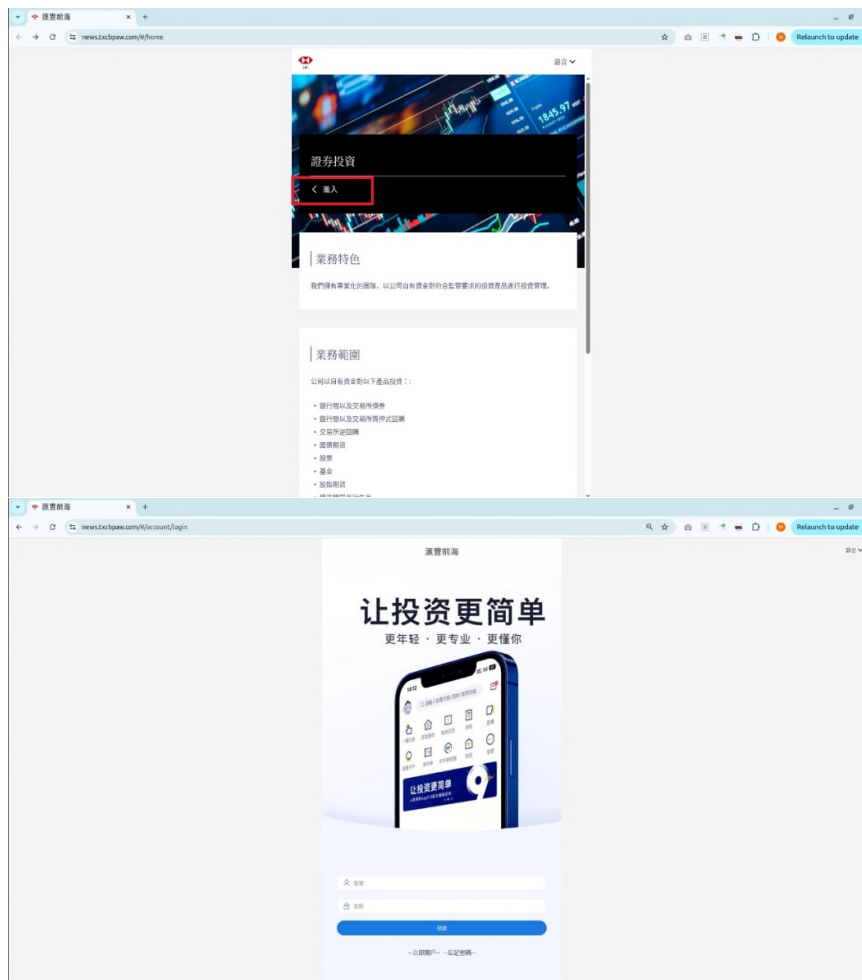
匯豐前海
news.txcbpaw.com/#/home
Relaunch to update

語言

證券投資
進入

業務特色
我們擁有專業化的團隊，以公司自有資金對符合監管要求的投資產品進行投資管理。

業務範圍
公司以自有資金對以下產品投資：

• 銀行間以及交易所債券
• 銀行間以及交易所質押式回購
• 交易所逆回購
• 國債期貨
• 股票
• 基金
• 股指期貨

匯豐前海
news.txcbpaw.com/#/account/login
Relaunch to update

匯豐前海
語言

让投资更简单
更年轻 · 更专业 · 更懂你

让投资更简单

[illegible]
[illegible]
登錄
--立即開戶-- --忘記密碼--